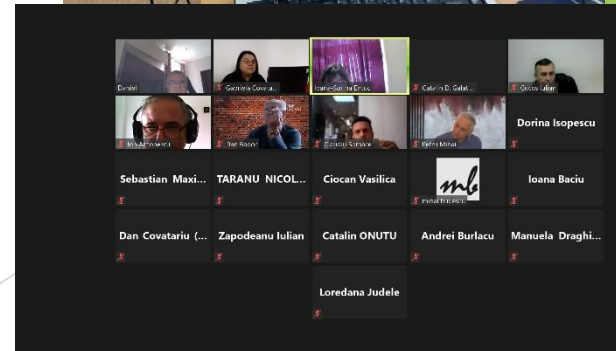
Dvaivl
Gabriela Covat...
Ioana-Sorina Enus...
Catalin D. Galat...
Cocos Iulian
Ion Achioaei...
Dan Bacio
Ciuntu Sorinel
Petru Mihai
Dorina Isopescu
Sebastian Maxi...
TARANU NICOL...
Ciocan Vasilica
mb
Mihai Budescu
Ioana Baciu
Dan Covatariu (...
Zapodeanu Iulian
Catalin ONUTU
Andrei Burlacu
Manuela Draghi...
Loredana Judele